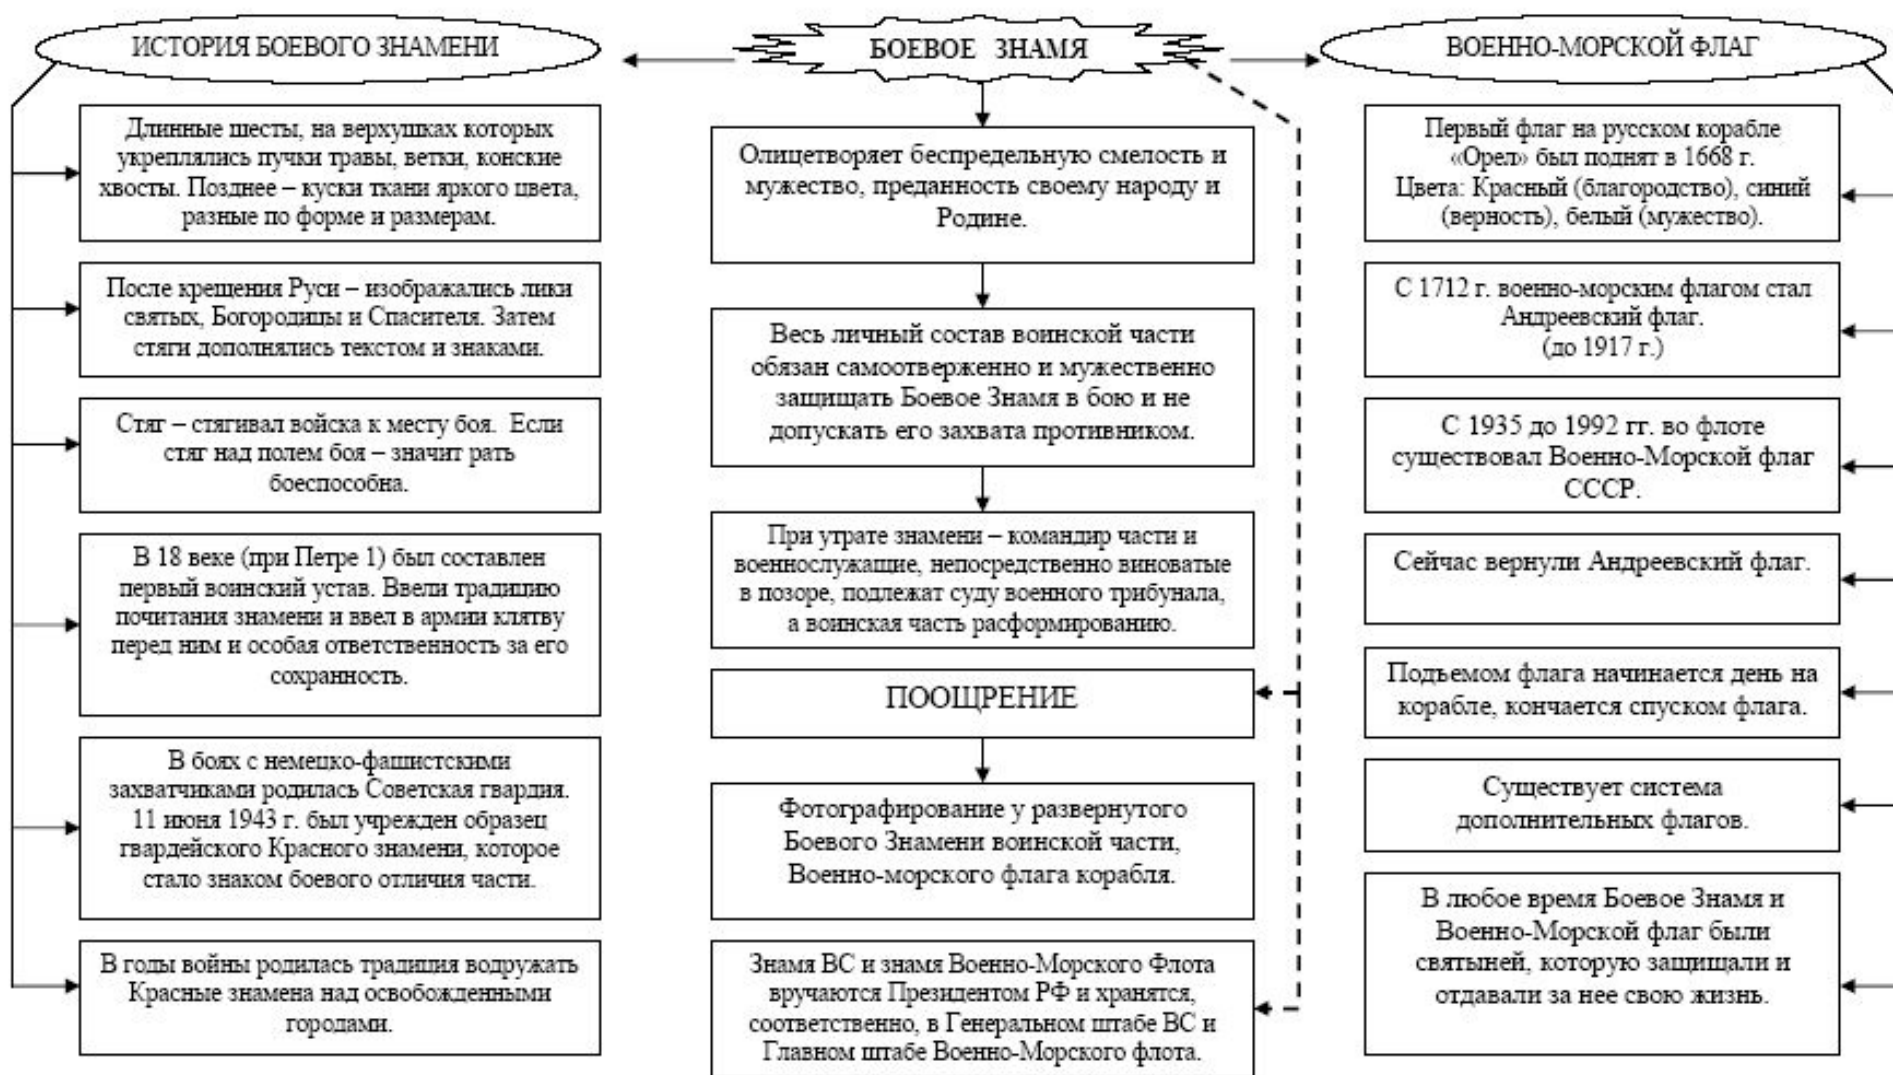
ИСТОРИЯ БОЕВОГО ЗНАМЕНИ

БОЕВОЕ ЗНАМЯ

ВОЕННО-МОРСКОЙ ФЛАГ

Длинные шесты, на верхушках которых укреплялись пучки травы, ветки, конские хвосты. Позднее – куски ткани яркого цвета, разные по форме и размерам.

После крещения Руси – изображались лики святых, Богородицы и Спасителя. Затем стяги дополнялись текстом и знаками.

Стяг – стягивал войска к месту боя. Если стяг над полем боя – значит рать боеспособна.

В 18 веке (при Петре 1) был составлен первый воинский устав. Ввели традицию почитания знамени и ввел в армии клятву перед ним и особая ответственность за его сохранность.

В боях с немецко-фашистскими захватчиками родилась Советская гвардия. 11 июня 1943 г. был учрежден образец гвардейского Красного знамени, которое стало знаком боевого отличия части.

В годы войны родилась традиция водружать Красные знамена над освобожденными городами.

Олицетворяет беспредельную смелость и мужество, преданность своему народу и Родине.

Весь личный состав воинской части обязан самоотверженно и мужественно защищать Боевое Знамя в бою и не допускать его захвата противником.

При утрате знамени – командир части и военнослужащие, непосредственно виноватые в позоре, подлежат суду военного трибунала, а воинская часть расформированию.

ПООЩРЕНИЕ

Фотографирование у развернутого Боевого Знамени воинской части, Военно-морского флага корабля.

Знамя ВС и знамя Военно-Морского Флота вручаются Президентом РФ и хранятся, соответственно, в Генеральном штабе ВС и Главном штабе Военно-Морского флота.

Первый флаг на русском корабле «Орел» был поднят в 1668 г. Цвета: Красный (благородство), синий (верность), белый (мужество).

С 1712 г. военно-морским флагом стал Андреевский флаг. (до 1917 г.)

С 1935 до 1992 гг. во флоте существовал Военно-Морской флаг СССР.

Сейчас вернули Андреевский флаг.

Подъемом флага начинается день на корабле, кончается спуском флага.

Существует система дополнительных флагов.

В любое время Боевое Знамя и Военно-Морской флаг были святыней, которую защищали и отдавали за нее свою жизнь.